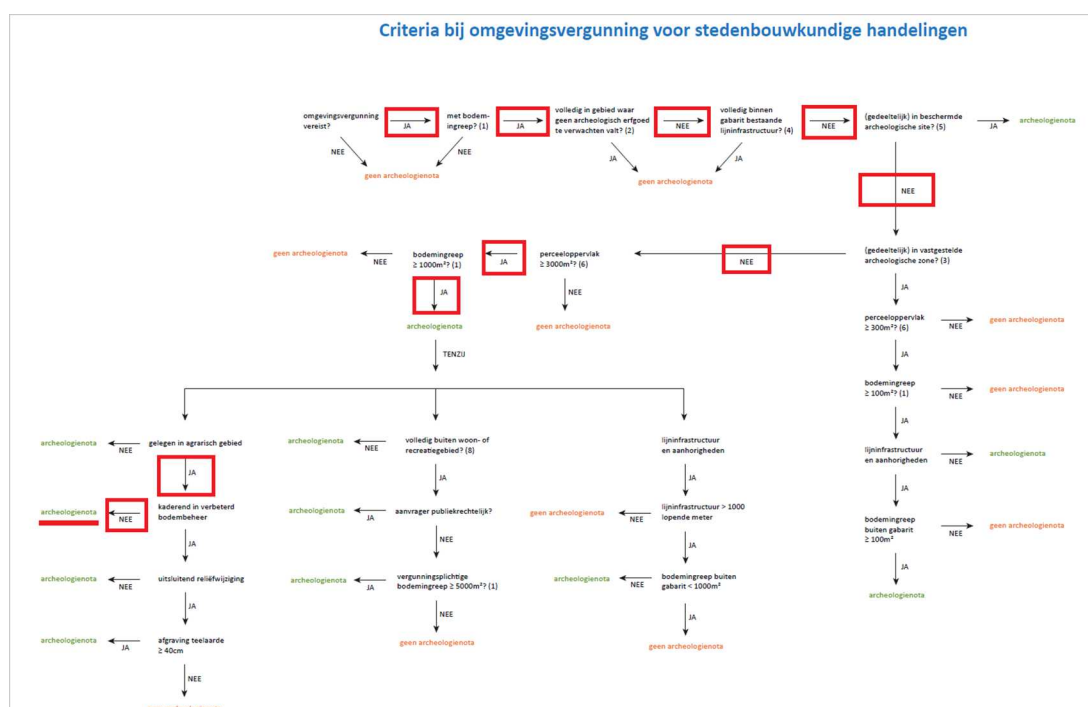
Criteria bij omgevingsvergunning voor stedenbouwkundige handelingen

omgevingsvergunning vereist?
JA
met bodemingreep? (1)
JA
volledig in gebied waar geen archeologisch erfgoed te verwachten valt? (2)
NEE
volledig binnen gabarit bestaande lijninfrastructuur? (4)
NEE
(gedeeltelijk) in beschermde archeologische site? (5)
JA
archeologienota

NEE
NEE
geen archeologienota
JA
JA
geen archeologienota

NEE

(gedeeltelijk) in vastgestelde archeologische zone? (3)
NEE
perceeloppervlak ≥ 3000m²? (6)
JA
bodemingreep ≥ 1000m²? (1)
NEE
geen archeologienota
NEE
geen archeologienota
JA
archeologienota
TENZIJ

JA
perceeloppervlak ≥ 300m²? (6)
NEE
geen archeologienota
JA
bodemingreep ≥ 100m²? (1)
NEE
geen archeologienota
JA
lijninfrastructuur en aanhorigheden
NEE
archeologienota
JA
bodemingreep buiten gabarit ≥ 100m²
NEE
geen archeologienota
JA
archeologienota

gelegen in agrarisch gebied
NEE
archeologienota
JA
kaderend in verbeterd bodembeheer
NEE
archeologienota
JA
uitsluitend reliëfwijziging
NEE
archeologienota
JA
afgraving teelaarde ≥ 40cm
JA
archeologienota
NEE

volledig buiten woon- of recreatiegebied? (8)
NEE
archeologienota
JA
aanvrager publiekrechtelijk?
JA
archeologienota
NEE
vergunningsplichtige bodemingreep ≥ 5000m²? (1)
JA
archeologienota
NEE
geen archeologienota

lijninfrastructuur en aanhorigheden
JA
lijninfrastructuur > 1000 lopende meter
NEE
geen archeologienota
JA
bodemingreep buiten gabarit < 1000m²
NEE
archeologienota
JA
geen archeologienota